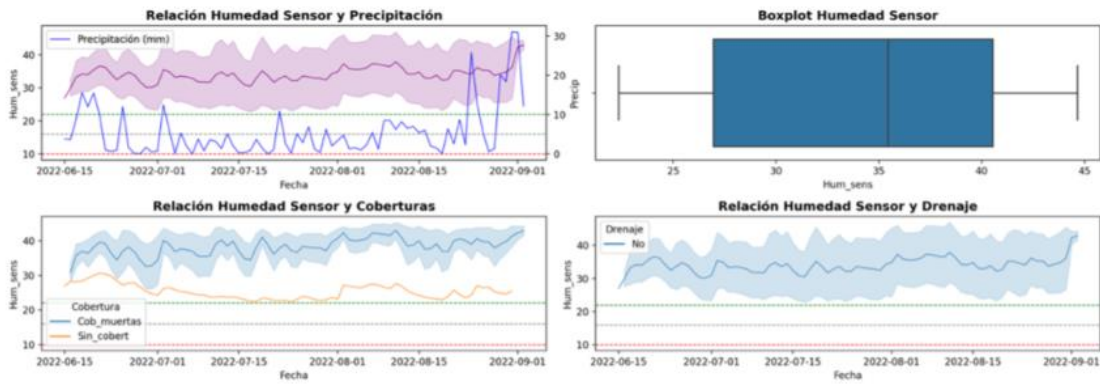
Relación Humedad Sensor y Precipitación

Precipitación (mm)

Hum_sens

Precip

40
30
20
10

30
20
10
0

2022-06-15 2022-07-01 2022-07-15 2022-08-01 2022-08-15 2022-09-01

Fecha

Boxplot Humedad Sensor

25 30 35 40 45

Hum_sens

Relación Humedad Sensor y Coberturas

Hum_sens

40
30
20
10

Cobertura
Cob_muertas
Sin_cobert

2022-06-15 2022-07-01 2022-07-15 2022-08-01 2022-08-15 2022-09-01

Fecha

Relación Humedad Sensor y Drenaje

Drenaje
No

Hum_sens

40
30
20
10

2022-06-15 2022-07-01 2022-07-15 2022-08-01 2022-08-15 2022-09-01

Fecha